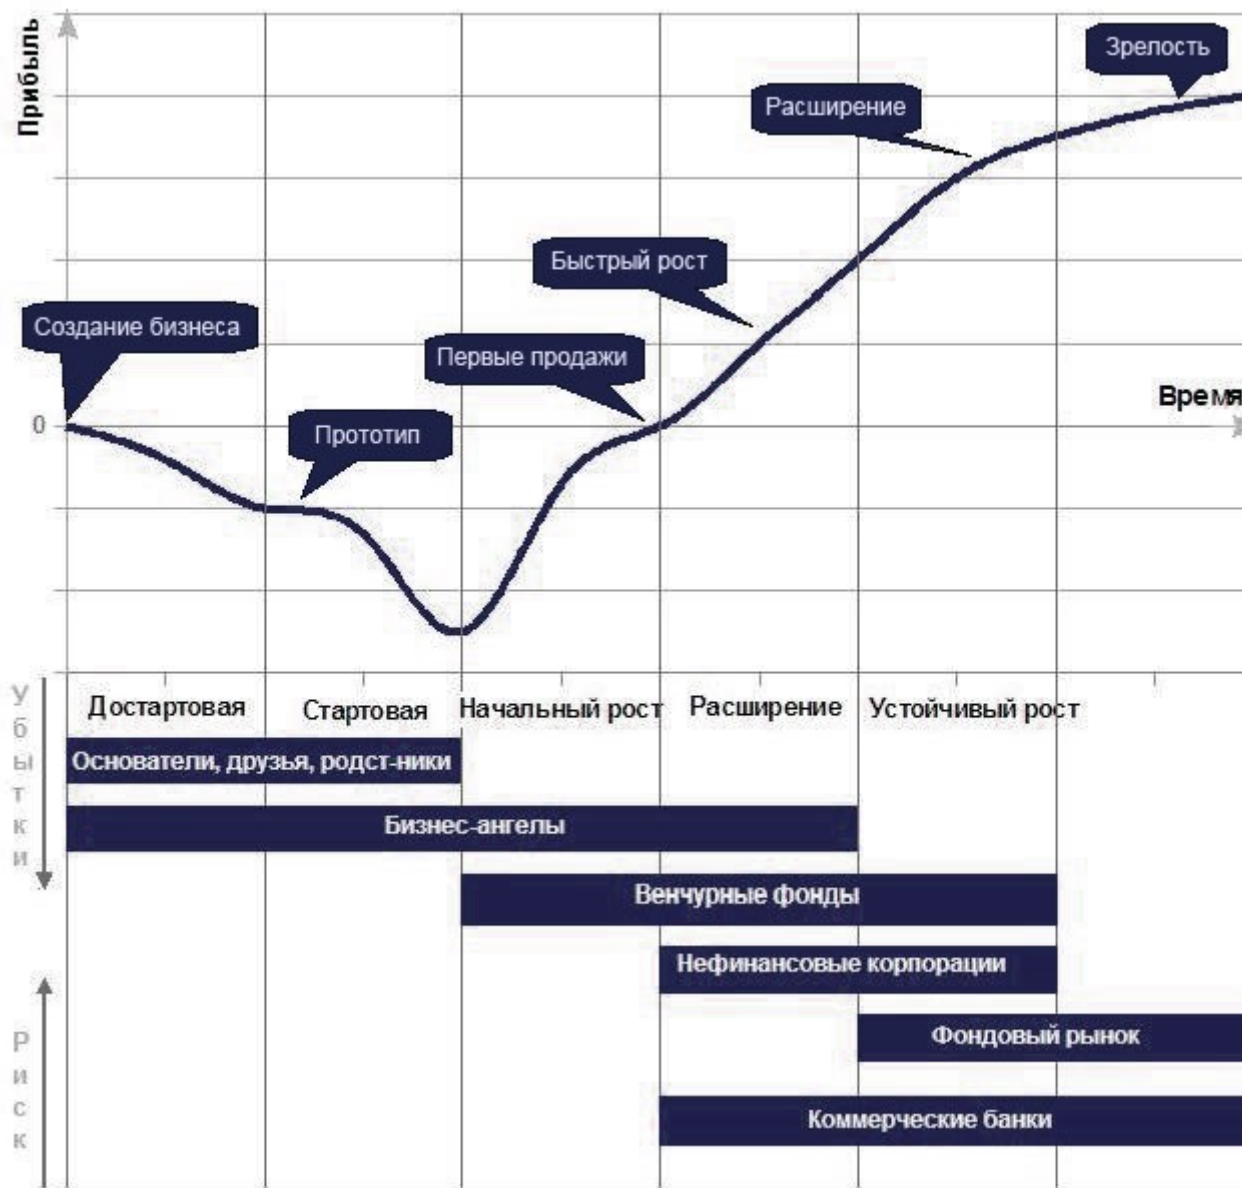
Прибыль

Зрелость

Расширение

Быстрый рост

Создание бизнеса

Первые продажи

Время

0

Прототип

Убытки

Достартовая | Стартовая | Начальный рост | Расширение | Устойчивый рост

Основатели, друзья, родст-ники

Бизнес-ангелы

Венчурные фонды

Нефинансовые корпорации

Фондовый рынок

Риск

Коммерческие банки